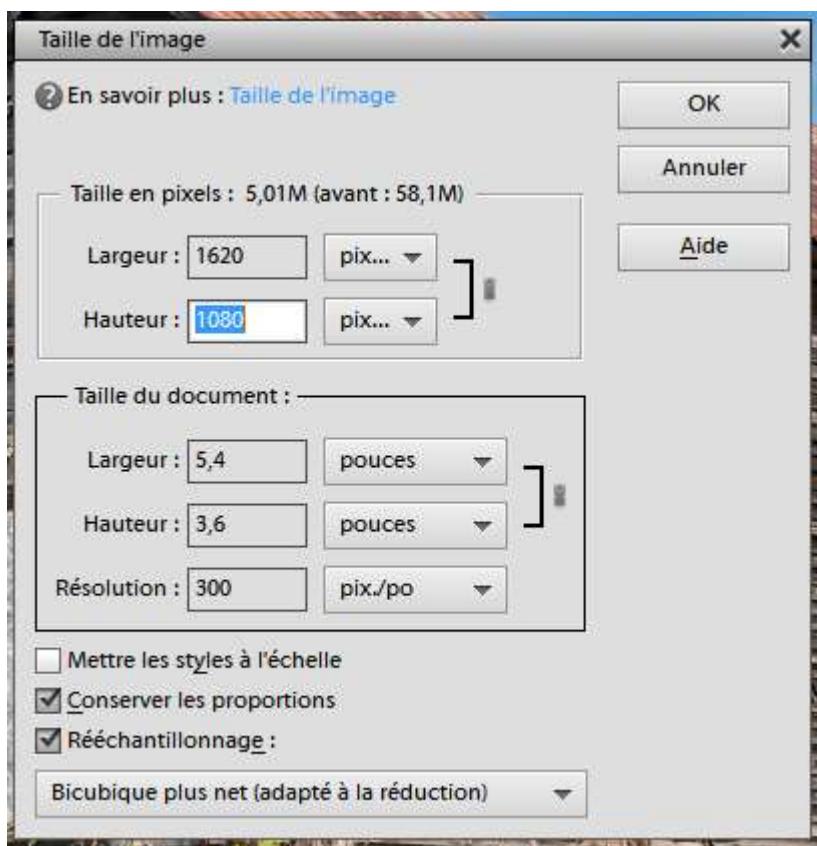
Taille de l'image

En savoir plus : Taille de l'image

OK

Annuler

Aide

Taille en pixels : 5,01M (avant : 58,1M)

Largeur : 1620 pix...

Hauteur : 1080 pix...

Taille du document :

Largeur : 5,4 pouces

Hauteur : 3,6 pouces

Résolution : 300 pix./po

Mettre les styles à l'échelle

Conserver les proportions

Rééchantillonnage :

Bicubique plus net (adapté à la réduction)